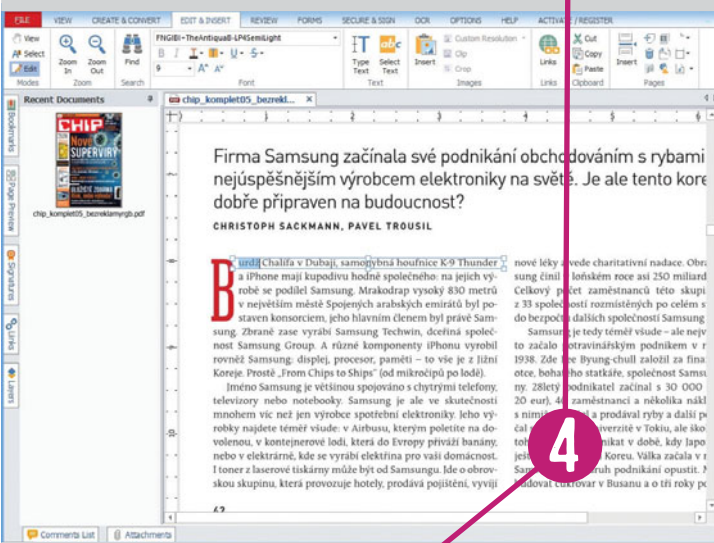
FILE VIEW CREATE & CONVERT EDIT & INSERT REVIEW FORMS SECURE & SIGN OCR OPTIONS HELP ACTIVATE / REGISTER

View
Select
Edit
Modes
Zoom In
Zoom Out
Zoom
Find
Search
FNGIBI+TheAntiquaB-LP4SemiLight
9
Font
Type Text
Select Text
Text
Insert
Custom Resolution
Clip
Crop
Images
Links
Links
Cut
Copy
Paste
Clipboard
Insert
Pages

Recent Documents
chip_komplet05_bezreklamyrgb.pdf
chip_komplet05_bezrekl...
Bookmarks
Page Preview
Signatures
Links
Layers

Firma Samsung začínala své podnikání obchodováním s rybami nejúspěšnějším výrobcem elektroniky na světě. Je ale tento kore dobře připraven na budoucnost?

CHRISTOPH SACKMANN, PAVEL TROUSIL

Burdž Chalífa v Dubaji, samohybná houfnice K-9 Thunder a iPhone mají kupodivu hodně společného: na jejich výrobě se podílel Samsung. Mrakodrap vysoký 830 metrů v největším městě Spojených arabských emirátů byl postaven konsorciem, jeho hlavním členem byl právě Samsung. Zbraně zase vyrábí Samsung Techwin, dceřiná společnost Samsung Group. A různé komponenty iPhonu vyrobil rovněž Samsung: displej, procesor, paměti – to vše je z Jižní Koreje. Prostě „From Chips to Ships" (od mikročipů po lodě).

Jméno Samsung je většinou spojováno s chytrými telefony, televizory nebo notebooky. Samsung je ale ve skutečnosti mnohem víc než jen výrobce spotřební elektroniky. Jeho výrobky najdete téměř všude: v Airbusu, kterým poletíte na dovolenou, v kontejnerové lodi, která do Evropy přiváží banány, nebo v elektrárně, kde se vyrábí elektřina pro vaši domácnost. I toner z laserové tiskárny může být od Samsungu. Ide o obrovskou skupinu, která provozuje hotely, prodává pojištění, vyvíjí

nové léky a vede charitativní nadace. Obra sung činil v loňském roce asi 250 miliard Celkový počet zaměstnanců této skupi z 33 společností rozmístěných po celém s do bezpočtu dalších společností Samsung

Samsung je tedy téměř všude – ale nejv to začalo potravinářským podnikem v r 1938. Zde Lee Byung-chull založil za fina otce, bohatého statkáře, společnost Samsu ny. 28letý podnikatel začínal s 30 000 20 eur), 40 zaměstnanci a několika nákl s nimi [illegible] a prodával ryby a další p čal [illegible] niverzitě v Tokiu, ale ško toh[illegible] nikat v době, kdy Japo ješ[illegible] Koreu. Válka začala v r Sa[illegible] druh podnikání opustit. N budovat cukrovar v Busanu a o tři roky po

4

62

Comments List
Attachments